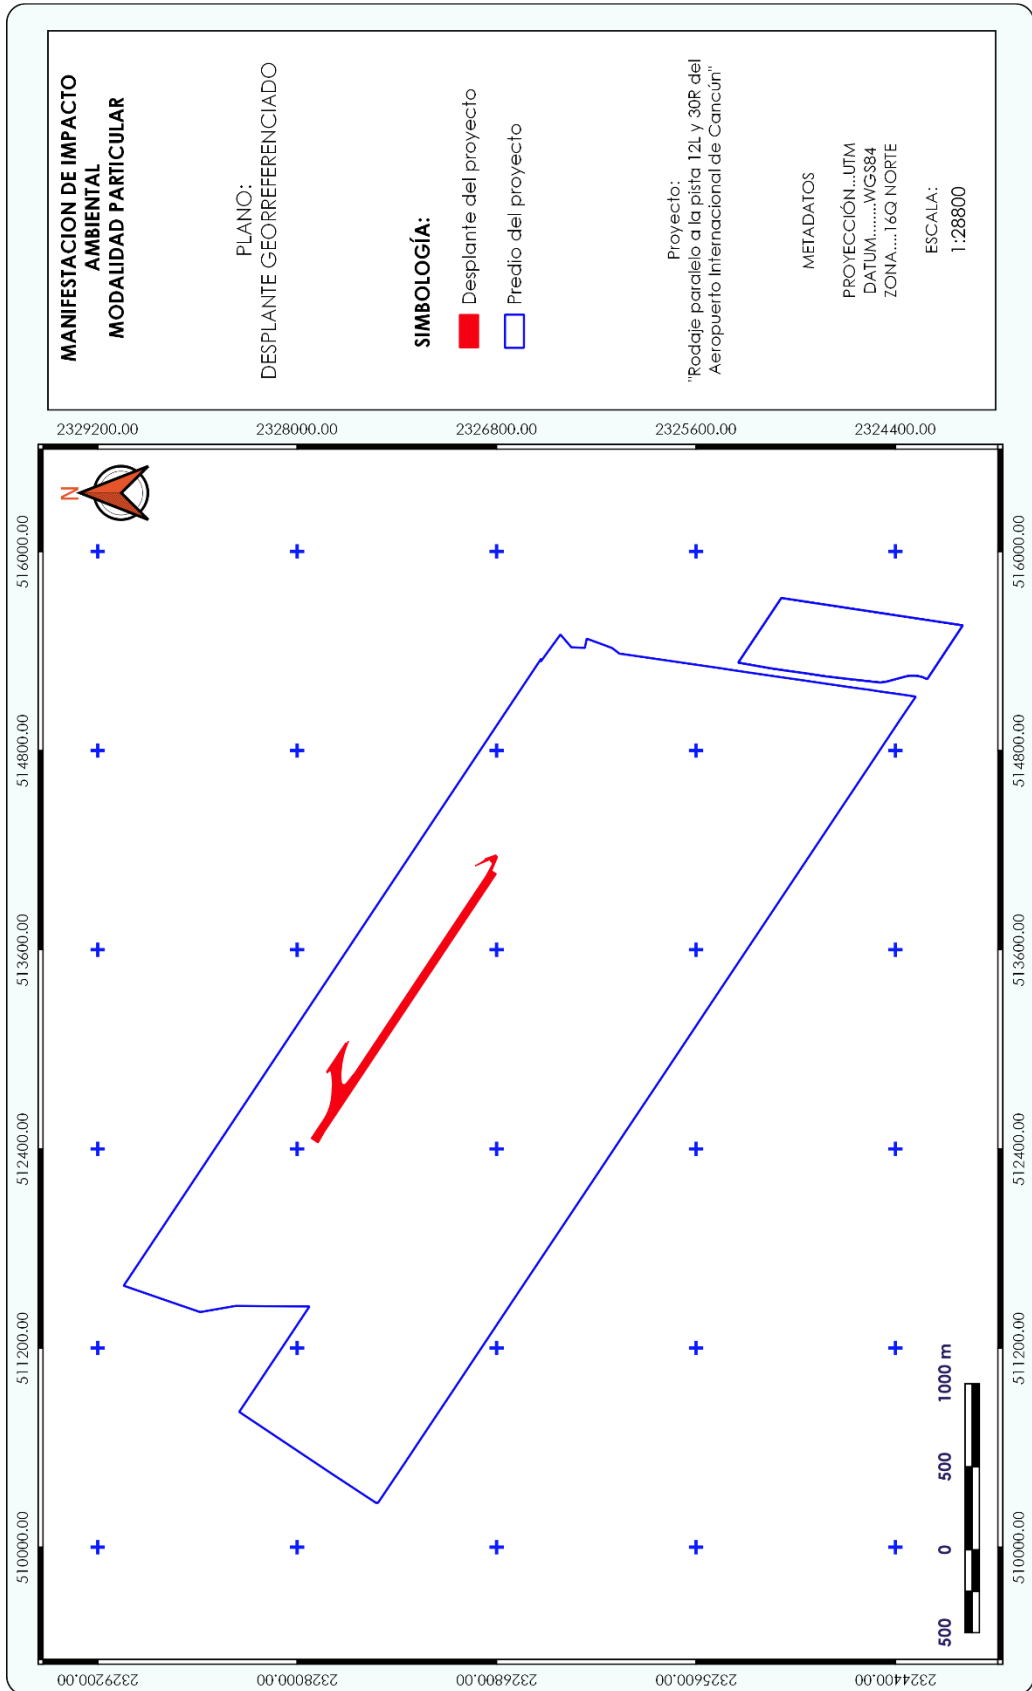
MANIFESTACION DE IMPACTO AMBIENTAL MODALIDAD PARTICULAR

PLANO:
DESPLANTE GEORREFERENCIADO

SIMBOLOGÍA:
Desplante del proyecto
Predio del proyecto

Proyecto:
"Rodaje paralelo a la pista 12L y 30R del Aeropuerto Internacional de Cancún"

METADATOS
PROYECCIÓN...UTM
DATUM.......WGS84
ZONA.....16Q NORTE

ESCALA:
1:28800

2329200.00
2328000.00
2326800.00
2325600.00
2324400.00

516000.00
514800.00
513600.00
512400.00
511200.00
510000.00

N

500 0 500 1000 m

516000.00
514800.00
513600.00
512400.00
511200.00
510000.00

2329200.00
2328000.00
2326800.00
2325600.00
2324400.00